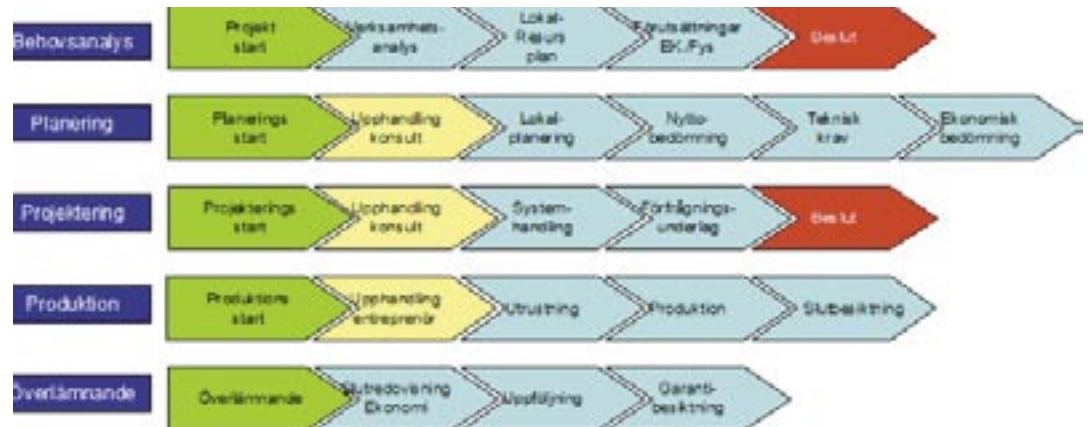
Behovsanalys
Projekt start
Verksamhets-analys
Lokal-Resurs plan
Förutsättningar BK./Fys
Beslut

Planering
Planerings start
Upphandling konsult
Lokal-planering
Nytto-bedömning
Teknisk krav
Ekonomisk bedömning

Projektering
Projekterings start
Upphandling konsult
System-handling
Förfrågnings-underlag
Beslut

Produktion
Produktions start
Upphandling entreprenör
Utrustning
Produktion
Slutbesiktning

Överlämnande
Överlämnande
Slutredovisning Ekonomi
Uppföljning
Garanti-besiktning